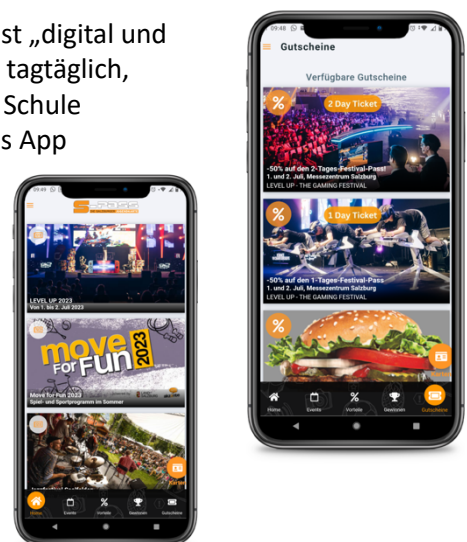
st „digital und tagtäglich, Schule s App

LEVEL UP 2023
Vom 1. bis 2. Juli 2023

move for FUN 2023

Move for Fun 2023
Spiel- und Sportprogramm im Sommer

Home Events Vorteile Gewinnen Gutscheine

09:48

Gutscheine

Verfügbare Gutscheine

%
2 Day Ticket
-50% auf den 2-Tages-Festival-Pass!
1. und 2. Juli, Messezentrum Salzburg
LEVEL UP - THE GAMING FESTIVAL

%
1 Day Ticket
-50% auf den 1-Tages-Festival-Pass
1. und 2. Juli, Messezentrum Salzburg
LEVEL UP - THE GAMING FESTIVAL

%

Home Events Vorteile Gewinnen Gutscheine